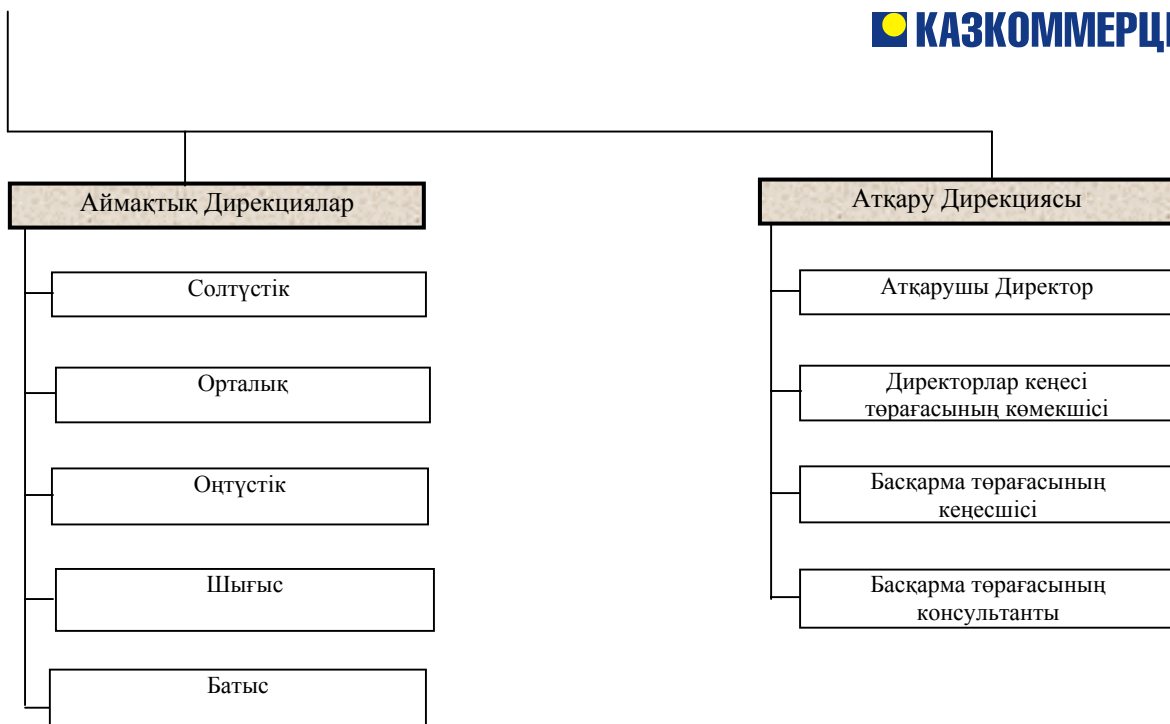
КАЗКОММЕРЦ

Аймақтық Дирекциялар

Солтүстік

Орталық

Оңтүстік

Шығыс

Батыс

Атқару Дирекциясы

Атқарушы Директор

Директорлар кеңесі төрағасының көмекшісі

Басқарма төрағасының кеңесшісі

Басқарма төрағасының консультанты